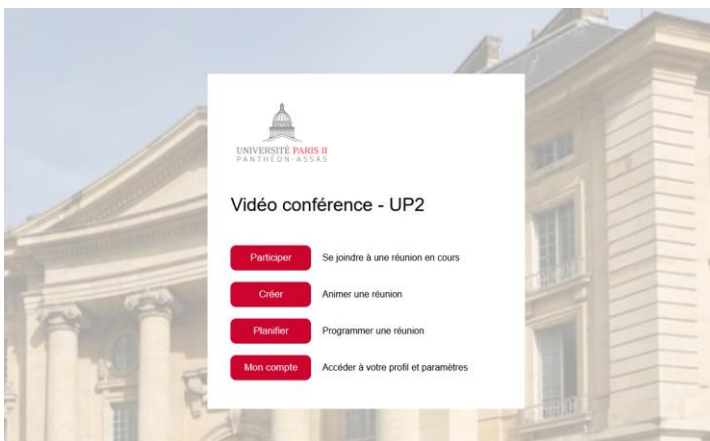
UNIVERSITÉ PARIS II
PANTHÉON-ASSAS

Vidéo conférence - UP2

Participer Se joindre à une réunion en cours

Créer Animer une réunion

Planifier Programmer une réunion

Mon compte Accéder à votre profil et paramètres